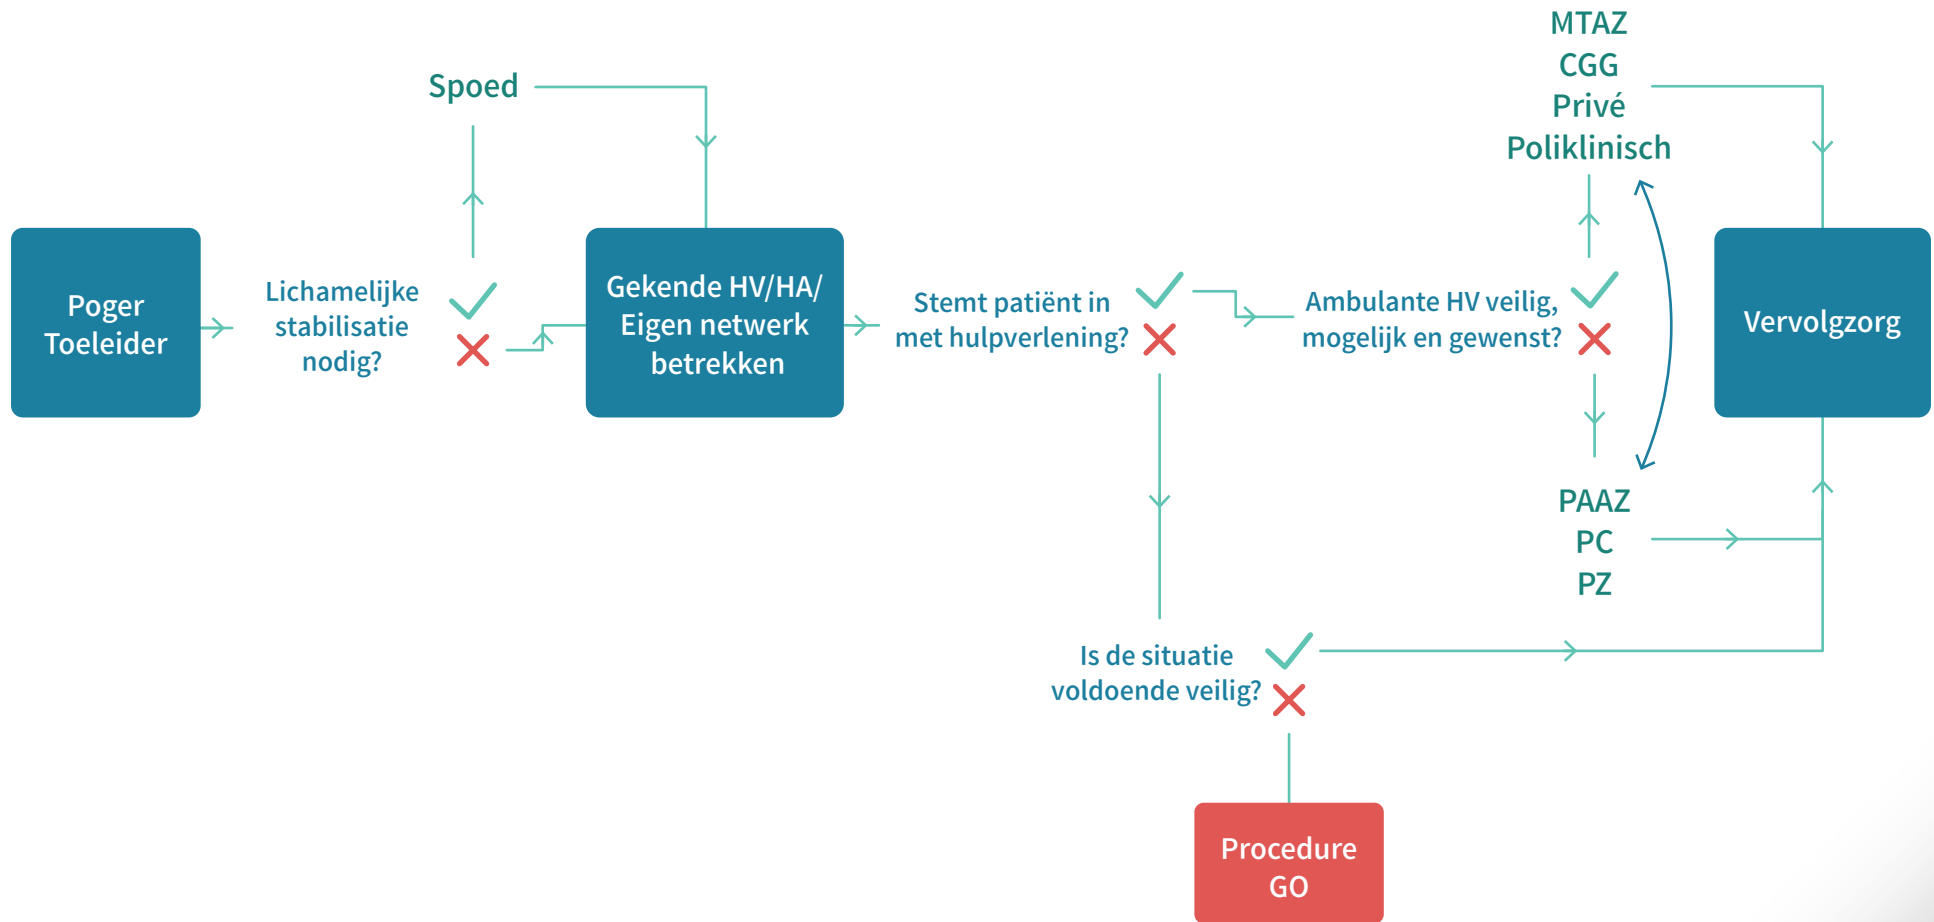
Poger Toeleider

Lichamelijke stabilisatie nodig?

Spoed

Gekende HV/HA/ Eigen netwerk betrekken

Stemt patiënt in met hulpverlening?

Ambulante HV veilig, mogelijk en gewenst?

MTAZ
CGG
Privé
Poliklinisch

Vervolgzorg

PAAZ
PC
PZ

Is de situatie voldoende veilig?

Procedure GO